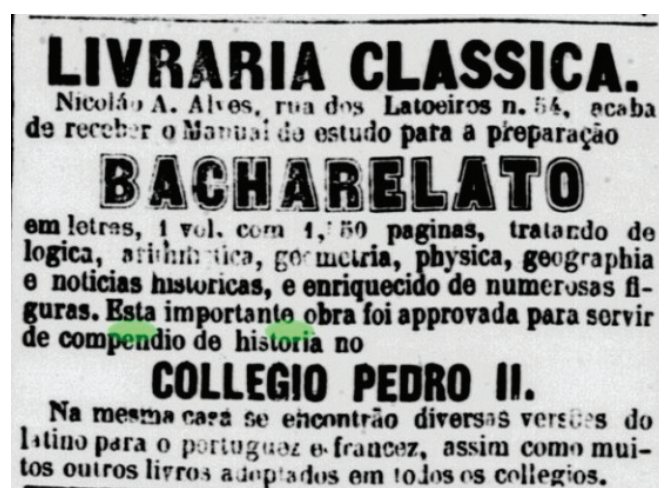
LIVRARIA CLASSICA.

Nicoláo A. Alves, rua dos Latoeiros n. 54, acaba de receber o Manual de estudo para a preparação

BACHARELATO

em letras, 1 vol. com 1,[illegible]50 paginas, tratando de logica, arithmetica, geometria, physica, geographia e noticias historicas, e enriquecido de numerosas figuras. Esta importante obra foi approvada para servir de compendio de historia no

COLLEGIO PEDRO II.

Na mesma casa se encontrão diversas versões do latino para o portuguez e francez, assim como muitos outros livros adoptados em todos os collegios.